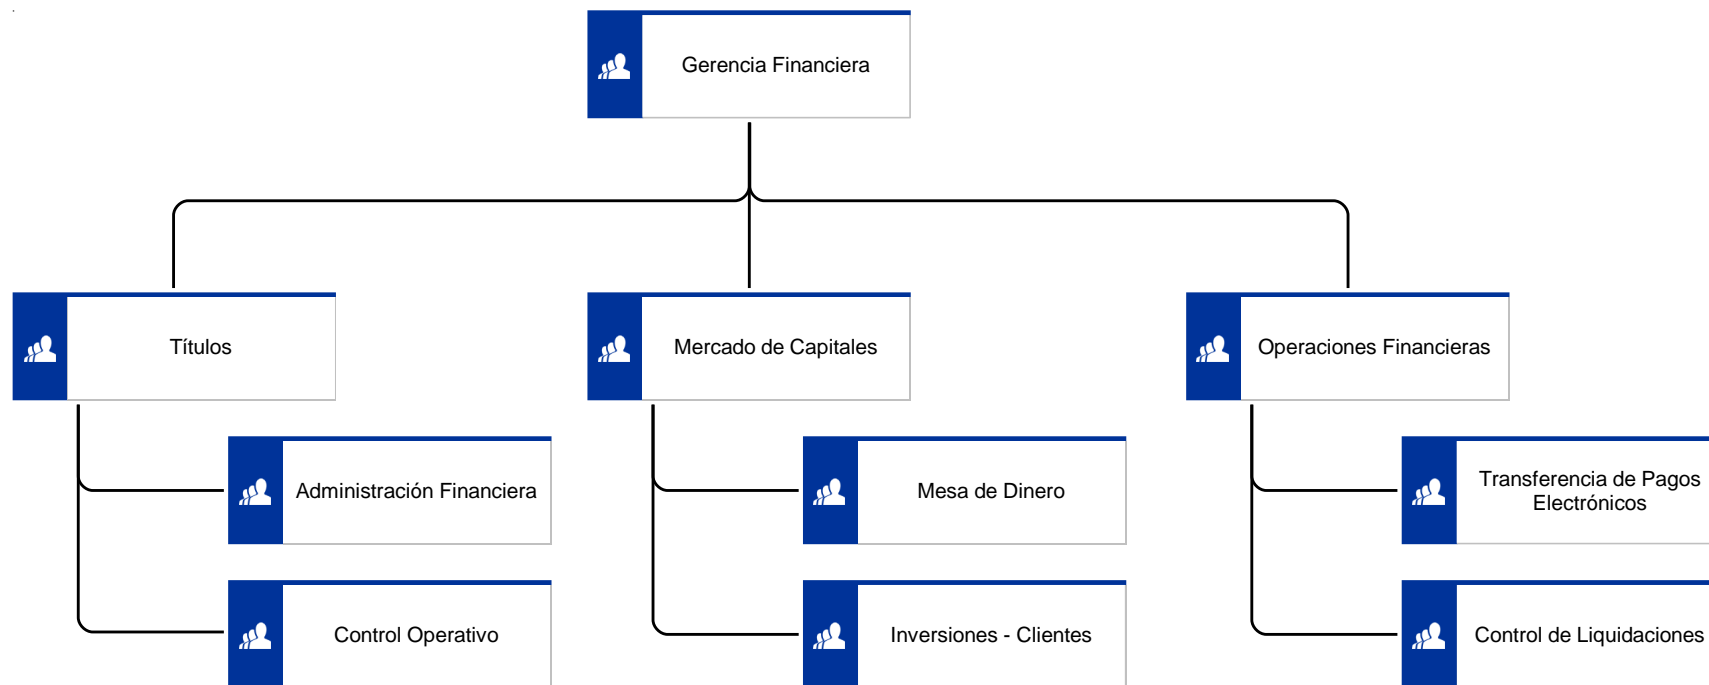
Gerencia Financiera

Títulos

Mercado de Capitales

Operaciones Financieras

Administración Financiera

Control Operativo

Mesa de Dinero

Inversiones - Clientes

Transferencia de Pagos Electrónicos

Control de Liquidaciones